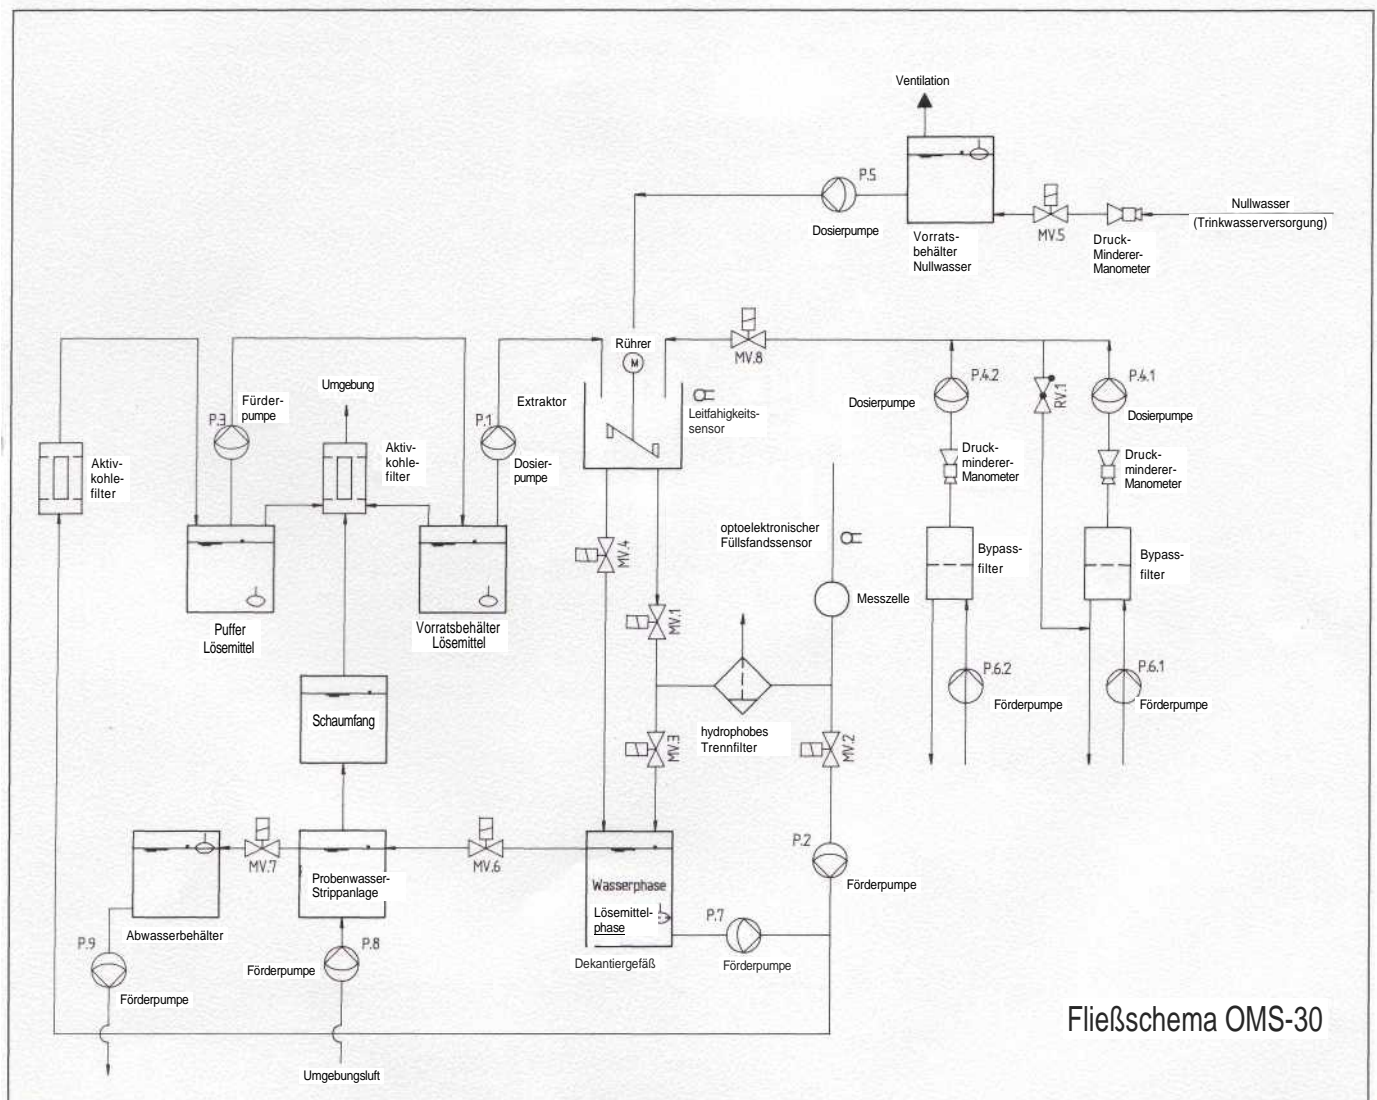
Ventilation

P.5

Dosierpumpe

Vorrats-
behälter
Nullwasser

MV.5

Druck-
Minderer-
Manometer

Nullwasser
(Trinkwasserversorgung)

Rührer

MV.8

P.4.2

RV.1

P.4.1

Dosierpumpe

Dosierpumpe

Umgebung

P.3

Förder-
pumpe

Extraktor

P.1

Leitfahigkeits-
sensor

Aktiv-
kohle-
filter

Aktiv-
kohle-
filter

Dosier-
pumpe

Druck-
minderer-
Manometer

Druck-
minderer-
Manometer

optoelektronischer
Füllsfandssensor

MV.4

Bypass-
filter

Bypass-
filter

Puffer
Lösemittel

Vorratsbehälter
Lösemittel

MV.1

Messzelle

P.6.2

P.6.1

Förderpumpe

Förderpumpe

Schaumfang

hydrophobes
Trennfilter

MV.3

MV.2

MV.7

MV.6

P.2

Wasserphase

Förderpumpe

Probenwasser-
Strippanlage

Lösemittel-
phase

P.7

Abwasserbehälter

P.9

P.8

Förderpumpe

Dekantiergefäß

Förderpumpe

Förderpumpe

Fließschema OMS-30

Umgebungsluft